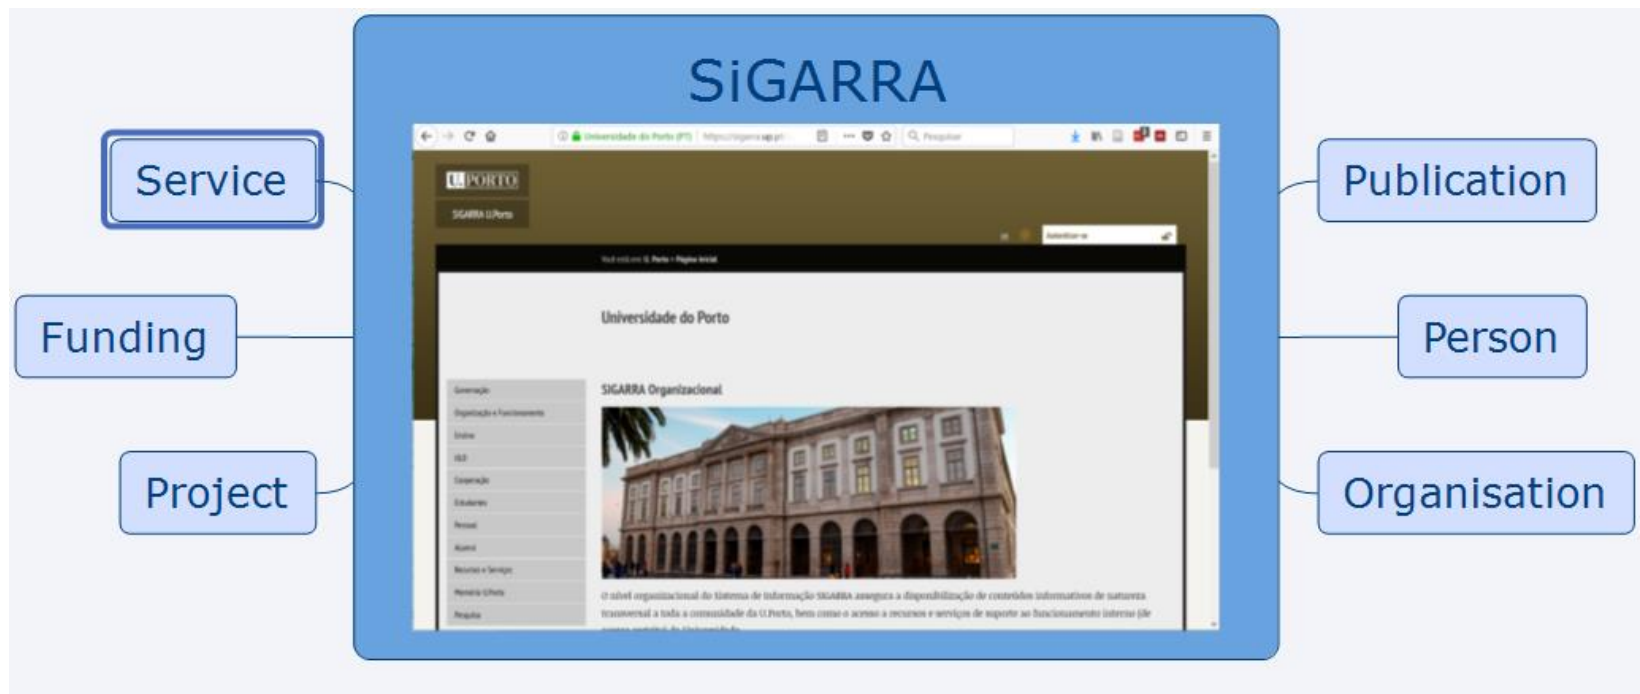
SiGARRA

Service

Funding

Project

Publication

Person

Organisation

Universidade do Porto (PT) | https://sigarra.up.pt

Pesquisar

U.PORTO

SIGARRA U.Porto

Autenticar-se

Você está em: U. Porto > Página Inicial

Universidade do Porto

SIGARRA Organizacional

Governação

Organização e Funcionamento

Ensino

I&D

Cooperação

Estudantes

Pessoal

Alumni

Recursos e Serviços

Memória U.Porto

Pesquisa

O nível organizacional do Sistema de Informação SIGARRA assegura a disponibilização de conteúdos informativos de natureza transversal a toda a comunidade da U.Porto, bem como o acesso a recursos e serviços de suporte ao funcionamento interno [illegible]